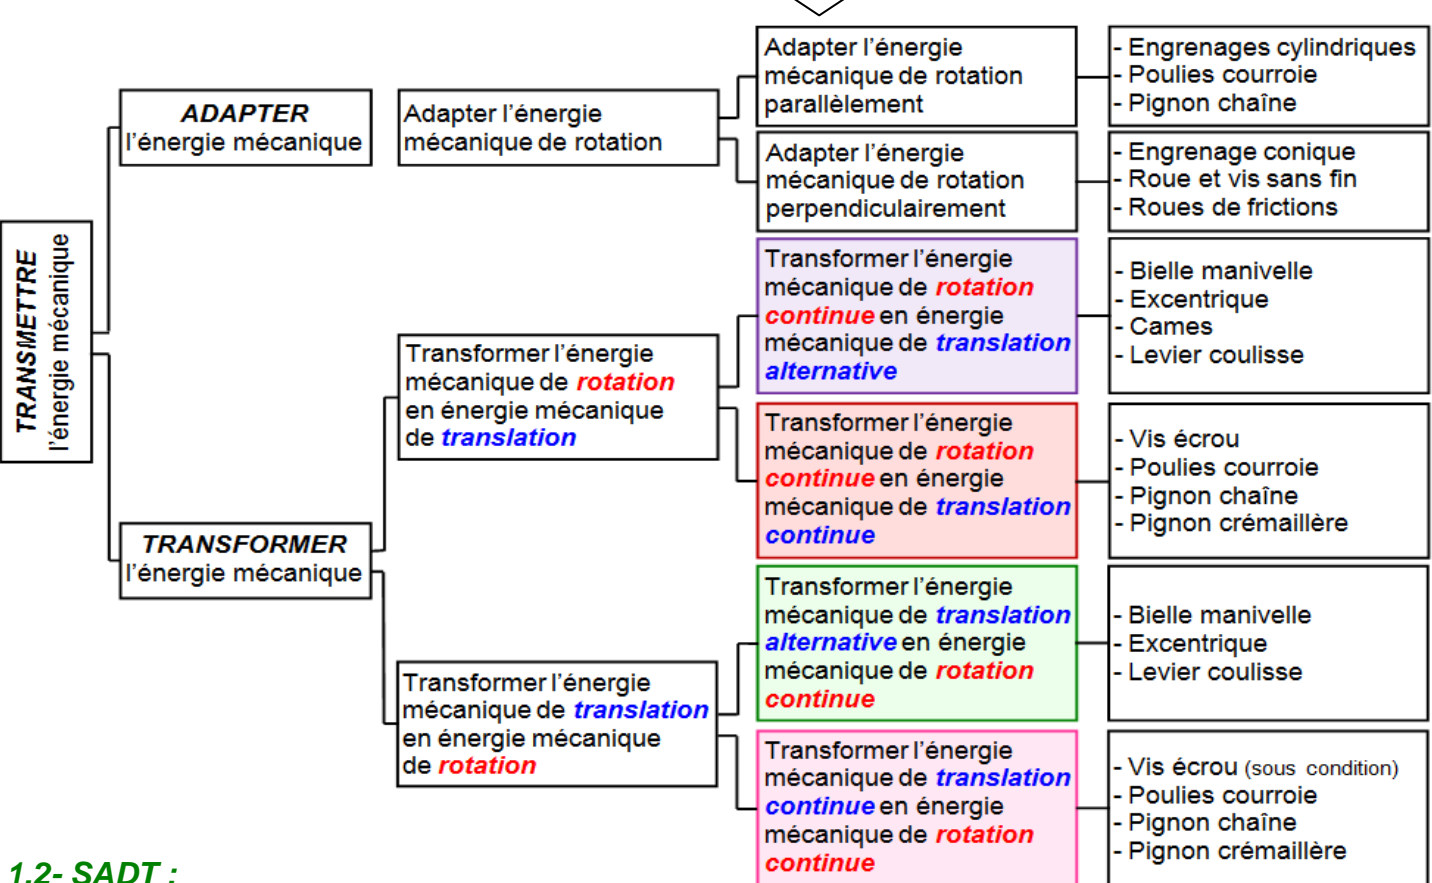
TRANSMETTRE l'énergie mécanique

ADAPTER l'énergie mécanique

Adapter l'énergie mécanique de rotation

Adapter l'énergie mécanique de rotation parallèlement

- Engrenages cylindriques
- Poulies courroie
- Pignon chaîne

Adapter l'énergie mécanique de rotation perpendiculairement

- Engrenage conique
- Roue et vis sans fin
- Roues de frictions

TRANSFORMER l'énergie mécanique

Transformer l'énergie mécanique de rotation en énergie mécanique de translation

Transformer l'énergie mécanique de rotation continue en énergie mécanique de translation alternative

- Bielle manivelle
- Excentrique
- Cames
- Levier coulisse

Transformer l'énergie mécanique de rotation continue en énergie mécanique de translation continue

- Vis écrou
- Poulies courroie
- Pignon chaîne
- Pignon crémaillère

Transformer l'énergie mécanique de translation en énergie mécanique de rotation

Transformer l'énergie mécanique de translation alternative en énergie mécanique de rotation continue

- Bielle manivelle
- Excentrique
- Levier coulisse

Transformer l'énergie mécanique de translation continue en énergie mécanique de rotation continue

- Vis écrou (sous condition)
- Poulies courroie
- Pignon chaîne
- Pignon crémaillère

1.2- SADT :